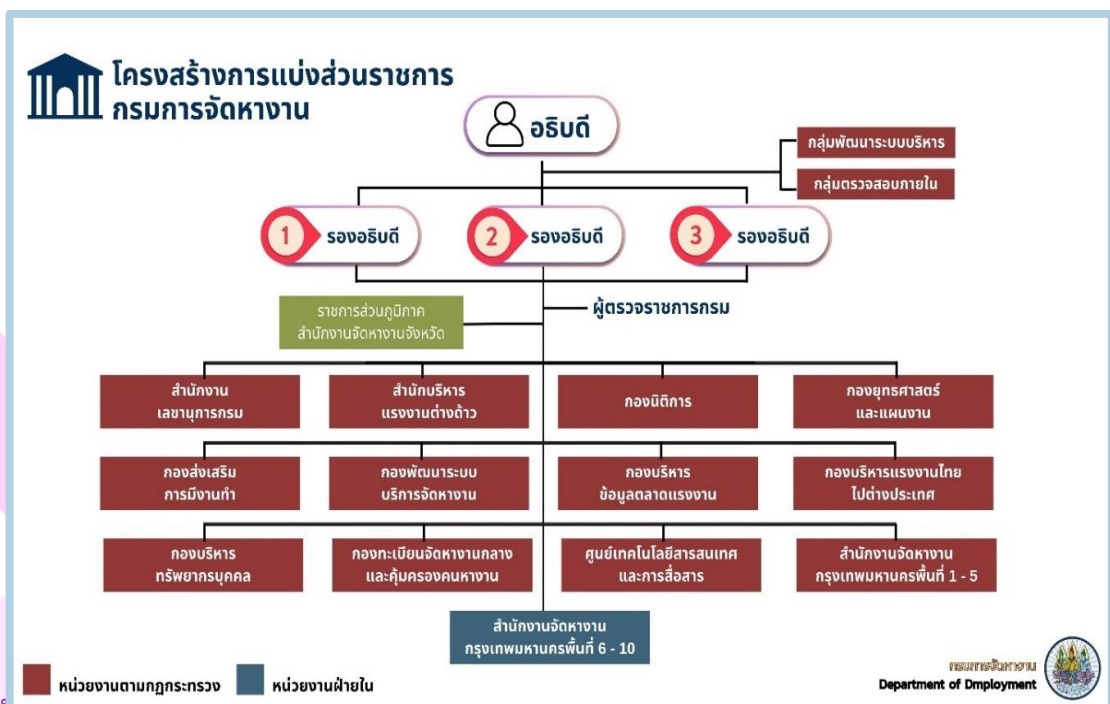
โครงสร้างการแบ่งส่วนราชการ
กรมการจัดหางาน

อธิบดี

กลุ่มพัฒนาระบบบริหาร

กลุ่มตรวจสอบภายใน

1 รองอธิบดี

2 รองอธิบดี

3 รองอธิบดี

ราชการส่วนภูมิภาค
สำนักงานจัดหางานจังหวัด

ผู้ตรวจราชการกรม

สำนักงานเลขานุการกรม

สำนักบริหารแรงงานต่างด้าว

กองนิติการ

กองยุทธศาสตร์และแผนงาน

กองส่งเสริมการมีงานทำ

กองพัฒนาระบบบริการจัดหางาน

กองบริหารข้อมูลตลาดแรงงาน

กองบริหารแรงงานไทยไปต่างประเทศ

กองบริหารทรัพยากรบุคคล

กองทะเบียนจัดหางานกลางและคุ้มครองคนหางาน

ศูนย์เทคโนโลยีสารสนเทศและการสื่อสาร

สำนักงานจัดหางานกรุงเทพมหานครพื้นที่ 1 - 5

สำนักงานจัดหางานกรุงเทพมหานครพื้นที่ 6 - 10

หน่วยงานตามกฎกระทรวง

หน่วยงานฝ่ายใน

กรมการจัดหางาน
Department of Dmployment